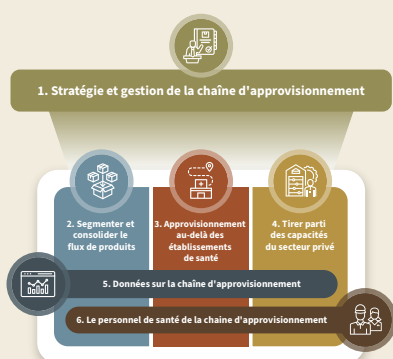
1. Stratégie et gestion de la chaîne d'approvisionnement

2. Segmenter et consolider le flux de produits

3. Approvisionnement au-delà des établissements de santé

4. Tirer parti des capacités du secteur privé

5. Données sur la chaîne d'approvisionnement

6. Le personnel de santé de la chaine d'approvisionnement